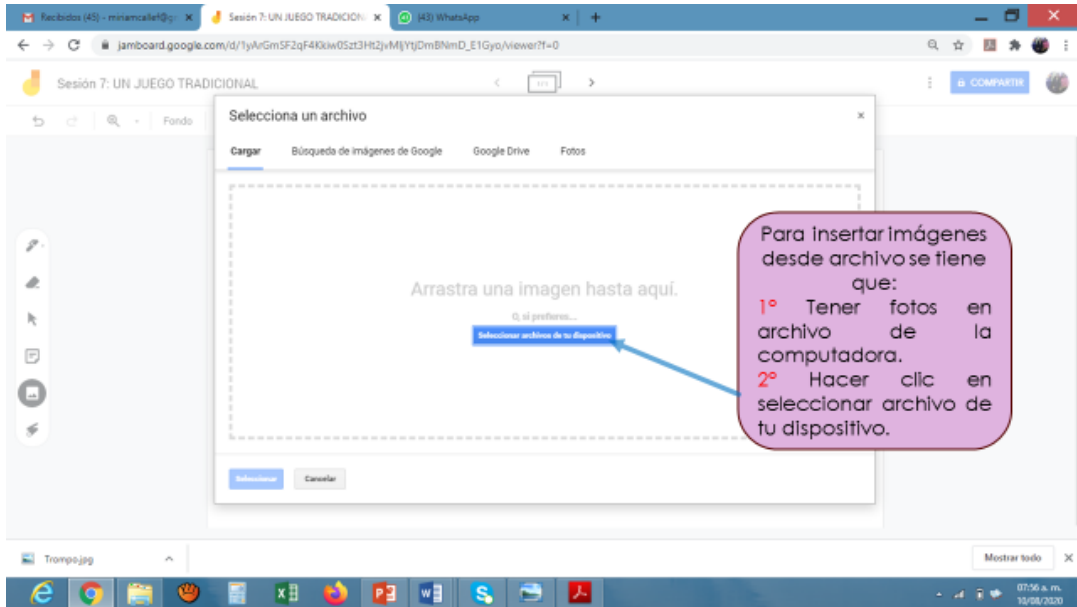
Recibidos (45) - miriamcalle1@g ×
Sesión 7: UN JUEGO TRADICION ×
(43) WhatsApp ×
+

jamboard.google.com/d/1yArGmSF2qF4Kkiw0Szt3Ht2jvMljYtjDmBNmD_E1Gyo/viewer?f=0

Sesión 7: UN JUEGO TRADICIONAL

COMPARTIR

Fondo

Selecciona un archivo

×

Cargar
Búsqueda de imágenes de Google
Google Drive
Fotos

Arrastra una imagen hasta aquí.

O, si prefieres...

Seleccionar archivos de tu dispositivo

Seleccionar
Cancelar

Para insertar imágenes desde archivo se tiene que:
1° Tener fotos en archivo de la computadora.
2° Hacer clic en seleccionar archivo de tu dispositivo.

Trompo.jpg

Mostrar todo

07:56 a. m.
10/08/2020